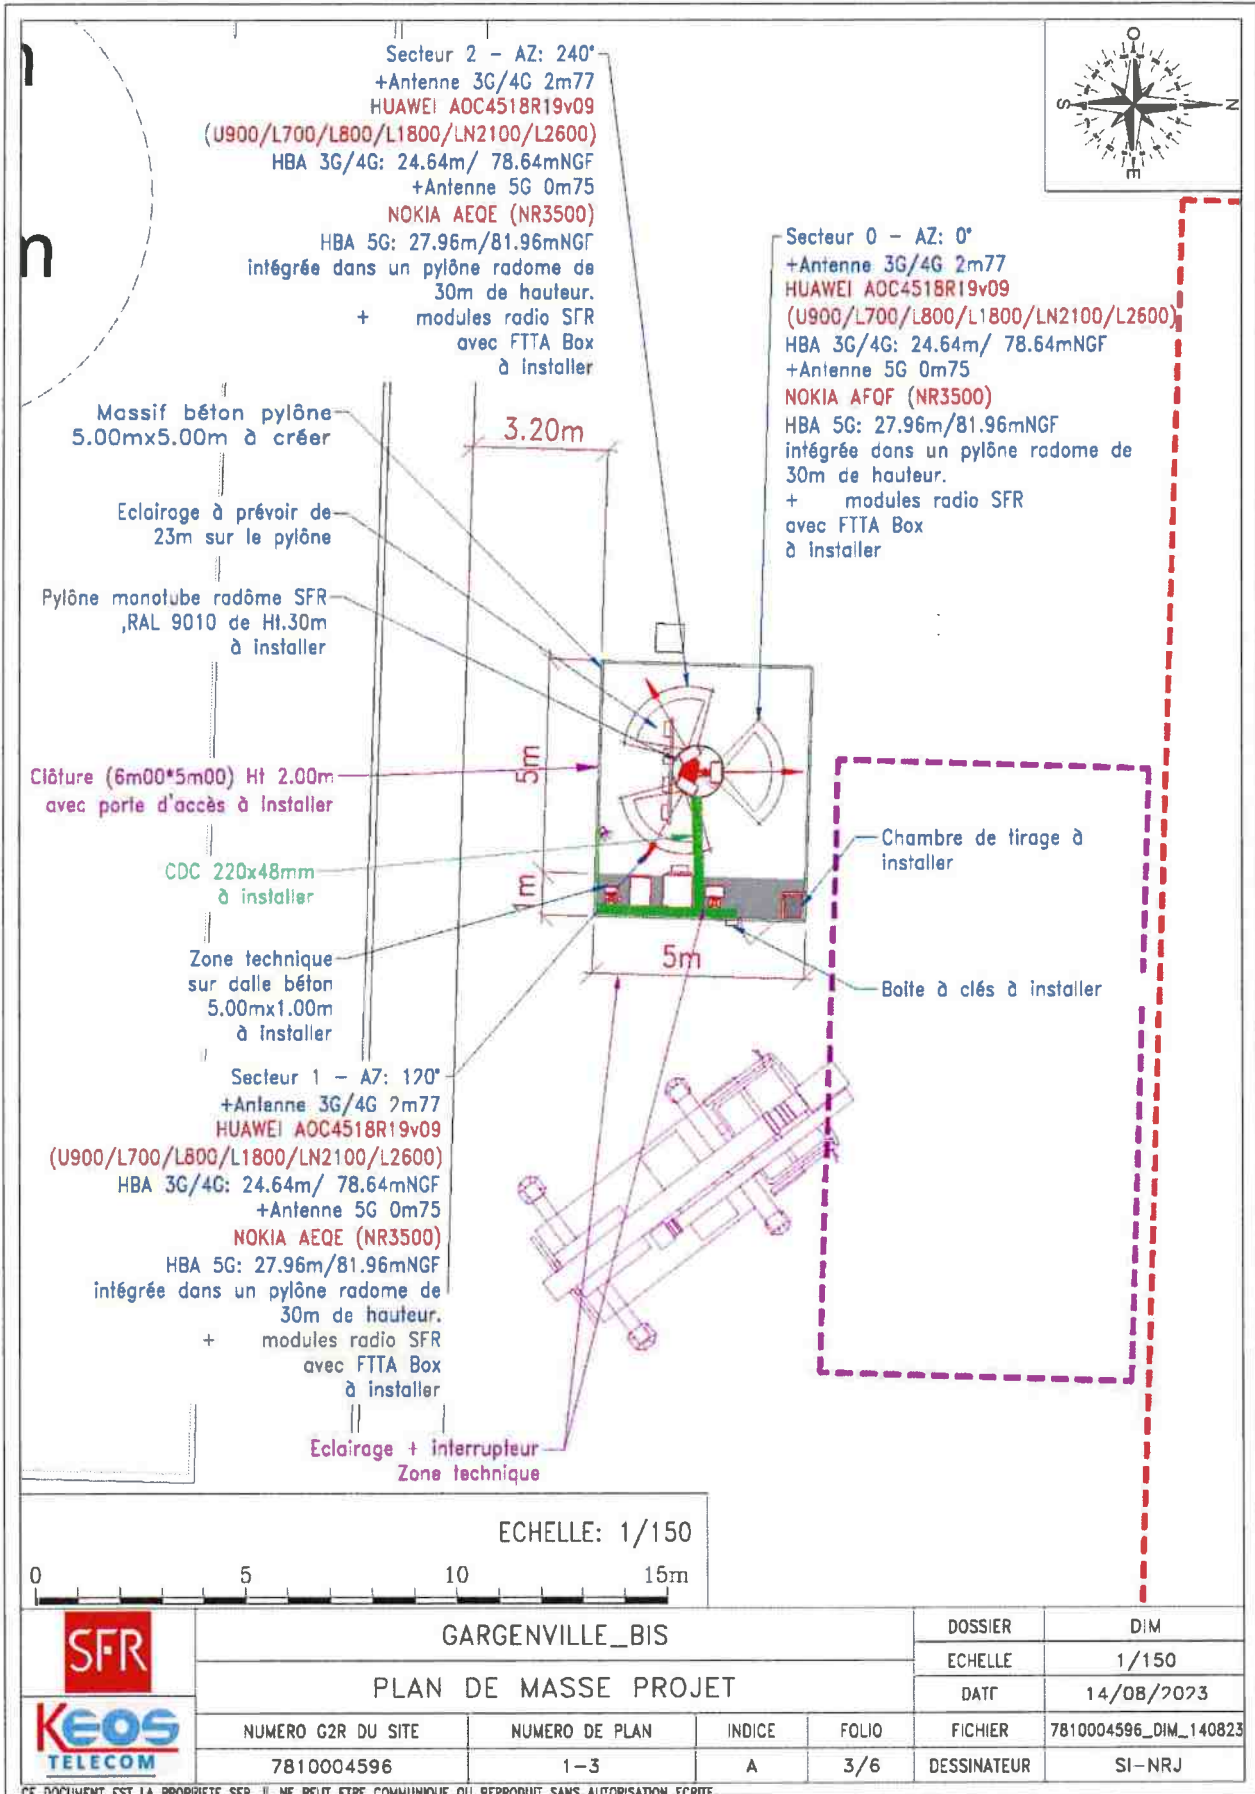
Secteur 2 – AZ: 240°
+Antenne 3G/4G 2m77
HUAWEI AOC4518R19v09
(U900/L700/L800/L1800/LN2100/L2600)
HBA 3G/4G: 24.64m/ 78.64mNGF
+Antenne 5G 0m75
NOKIA AEQE (NR3500)
HBA 5G: 27.96m/81.96mNGF
intégrée dans un pylône radome de 30m de hauteur.
+ modules radio SFR avec FTTA Box à installer

Secteur 0 – AZ: 0°
+Antenne 3G/4G 2m77
HUAWEI AOC4518R19v09
(U900/L700/L800/L1800/LN2100/L2600)
HBA 3G/4G: 24.64m/ 78.64mNGF
+Antenne 5G 0m75
NOKIA AFOF (NR3500)
HBA 5G: 27.96m/81.96mNGF
intégrée dans un pylône radome de 30m de hauteur.
+ modules radio SFR avec FTTA Box à installer

O
N
S
E

Massif béton pylône 5.00mx5.00m à créer

3.20m

Eclairage à prévoir de 23m sur le pylône

Pylône monotube radôme SFR ,RAL 9010 de Ht.30m à installer

5m

Clôture (6m00*5m00) Ht 2.00m avec porte d'accès à installer

Chambre de tirage à installer

CDC 220x48mm à installer

1m

5m

Zone technique sur dalle béton 5.00mx1.00m à installer

Boite à clés à installer

Secteur 1 – AZ: 120°
+Antenne 3G/4G 2m77
HUAWEI AOC4518R19v09
(U900/L700/L800/L1800/LN2100/L2600)
HBA 3G/4G: 24.64m/ 78.64mNGF
+Antenne 5G 0m75
NOKIA AEQE (NR3500)
HBA 5G: 27.96m/81.96mNGF
intégrée dans un pylône radome de 30m de hauteur.
+ modules radio SFR avec FTTA Box à installer

Eclairage + interrupteur Zone technique

ECHELLE: 1/150

0 5 10 15m

SFR
KEOS TELECOM

| GARGENVILLE_BIS | | | | DOSSIER | DIM |
|---|---|---|---|---|---|
| | | | | ECHELLE | 1/150 |
| PLAN DE MASSE PROJET | | | | DATE | 14/08/2023 |
| NUMERO G2R DU SITE | NUMERO DE PLAN | INDICE | FOLIO | FICHIER | 7810004596_DIM_140823 |
| 7810004596 | 1–3 | A | 3/6 | DESSINATEUR | SI-NRJ |

CE DOCUMENT EST LA PROPRIETE SFR, IL NE PEUT ETRE COMMUNIQUE OU REPRODUIT SANS AUTORISATION ECRITE